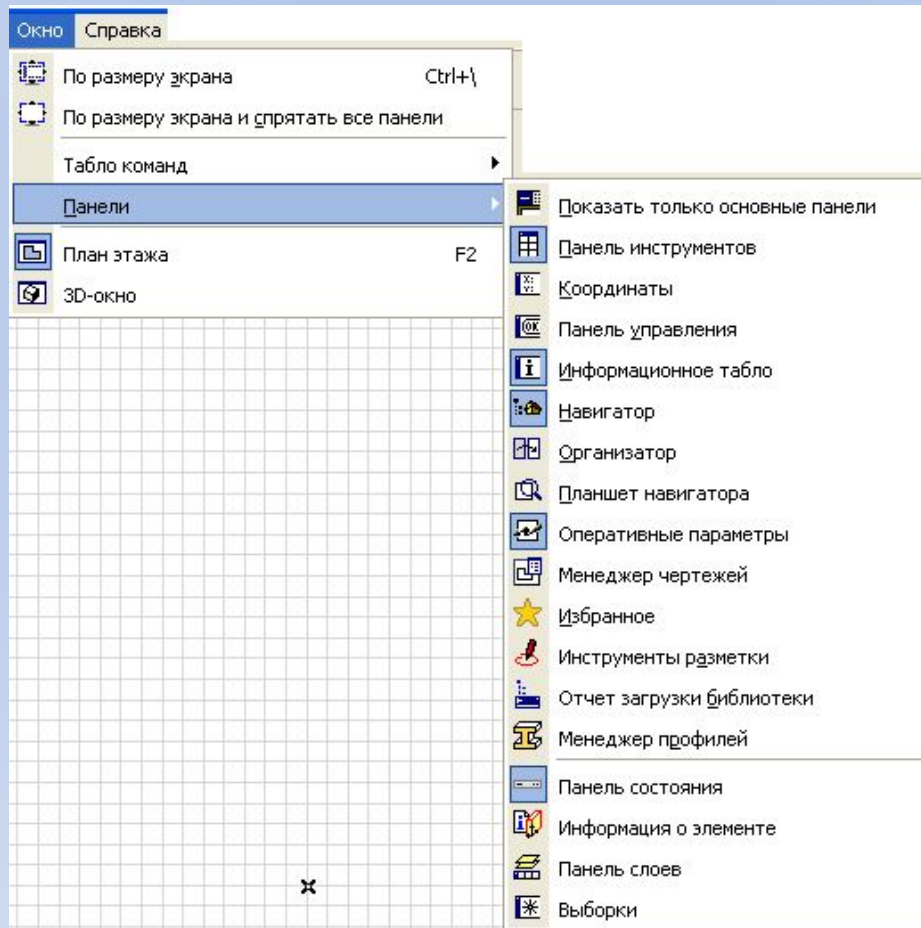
Окно Справка

По размеру экрана Ctrl+\
По размеру экрана и спрятать все панели
Табло команд
Панели
План этажа F2
3D-окно

Показать только основные панели
Панель инструментов
Координаты
Панель управления
Информационное табло
Навигатор
Организатор
Планшет навигатора
Оперативные параметры
Менеджер чертежей
Избранное
Инструменты разметки
Отчет загрузки библиотеки
Менеджер профилей
Панель состояния
Информация о элементе
Панель слоев
Выборки